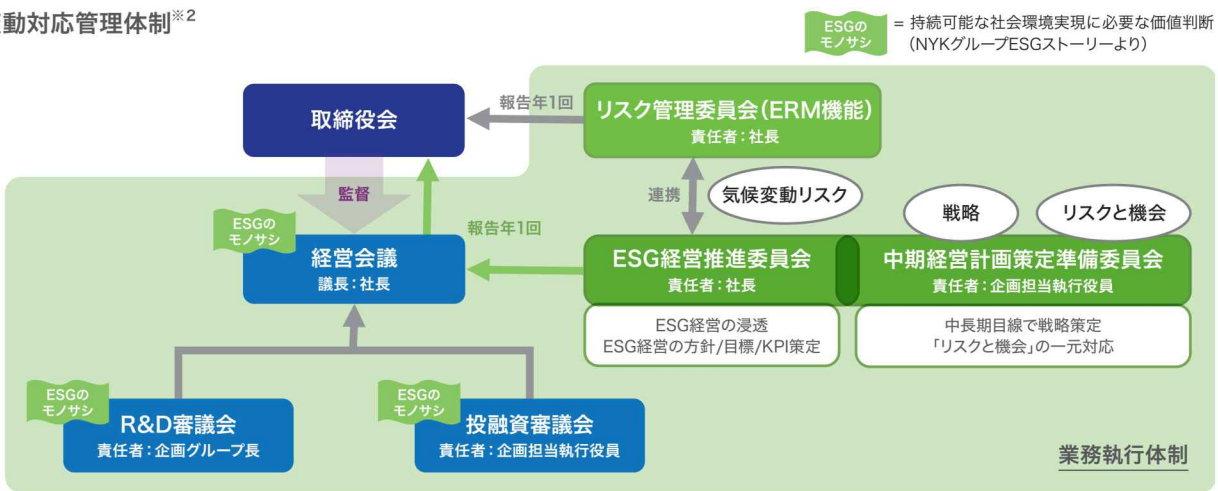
動対応管理体制※2

ESGのモノサシ = 持続可能な社会環境実現に必要な価値判断（NYKグループESGストーリーより）

取締役会

報告年1回

リスク管理委員会(ERM機能)
責任者：社長

監督

連携

気候変動リスク

戦略

リスクと機会

ESGのモノサシ

報告年1回

経営会議
議長：社長

ESG経営推進委員会
責任者：社長

中期経営計画策定準備委員会
責任者：企画担当執行役員

ESG経営の浸透
ESG経営の方針/目標/KPI策定

中長期目線で戦略策定
「リスクと機会」の一元対応

ESGのモノサシ

R&D審議会
責任者：企画グループ長

ESGのモノサシ

投融資審議会
責任者：企画担当執行役員

業務執行体制